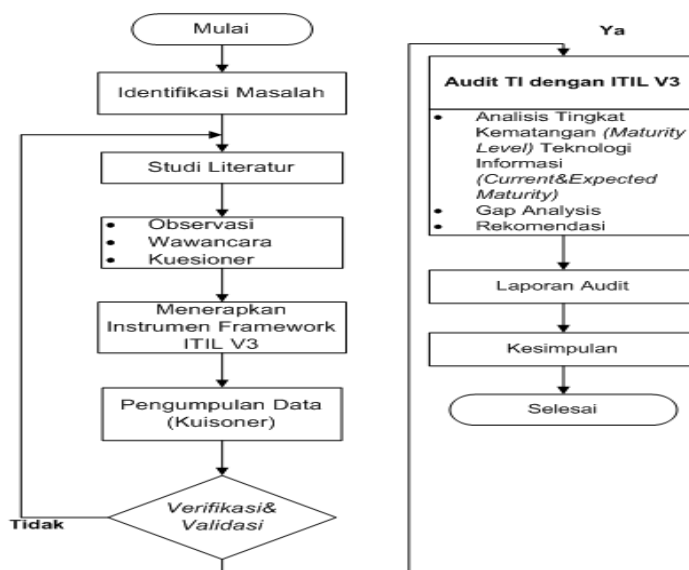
Mulai

Identifikasi Masalah

Studi Literatur

- Observasi
- Wawancara
- Kuesioner

Menerapkan Instrumen Framework ITIL V3

Pengumpulan Data (Kuisoner)

Verifikasi& Validasi

Tidak

Ya

Audit TI dengan ITIL V3

- Analisis Tingkat Kematangan *(Maturity Level)* Teknologi Informasi *(Current&Expected Maturity)*
- Gap Analysis
- Rekomendasi

Laporan Audit

Kesimpulan

Selesai